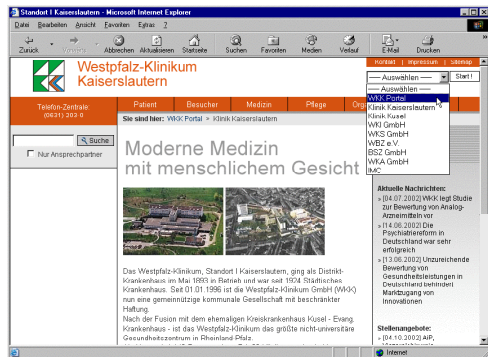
Standort I Kaiserslautern - Microsoft Internet Explorer

Datei Bearbeiten Ansicht Favoriten Extras ?

Zurück Vorwärts Abbrechen Aktualisieren Startseite Suchen Favoriten Medien Verlauf E-Mail Drucken

Westpfalz-Klinikum Kaiserslautern

Kontakt | Impressum | Sitemap

— Auswählen — Start !

— Auswählen —
WKK Portal
Klinik Kaiserslautern
Klinik Kusel
WKI GmbH
WKS GmbH
WBZ e.V.
BSZ GmbH
WKA GmbH
IMC

Telefon-Zentrale: (0631) 203-0

Patient Besucher Medizin Pflege Org

Suche

Nur Ansprechpartner

Sie sind hier: WKK Portal > Klinik Kaiserslautern

Moderne Medizin mit menschlichem Gesicht

Das Westpfalz-Klinikum, Standort I Kaiserslautern, ging als Distrikt-Krankenhaus im Mai 1893 in Betrieb und war seit 1924 Städtisches Krankenhaus. Seit 01.01.1996 ist die Westpfalz-Klinikum GmbH (WKK) nun eine gemeinnützige kommunale Gesellschaft mit beschränkter Haftung.
Nach der Fusion mit dem ehemaligen Kreiskrankenhaus Kusel - Evang. Krankenhaus - ist das Westpfalz-Klinikum das größte nicht-universitäre Gesundheitszentrum in Rheinland Pfalz.

Aktuelle Nachrichten:
» [04.07.2002] WKK legt Studie zur Bewertung von Analog-Arzneimitteln vor
» [14.06.2002] Die Psychiatriereform in Deutschland war sehr erfolgreich
» [13.06.2002] Unzureichende Bewertung von Gesundheitsleistungen in Deutschland behindert Marktzugang von Innovationen

Stellenangebote:
» [04.10.2002] AiP,

Internet